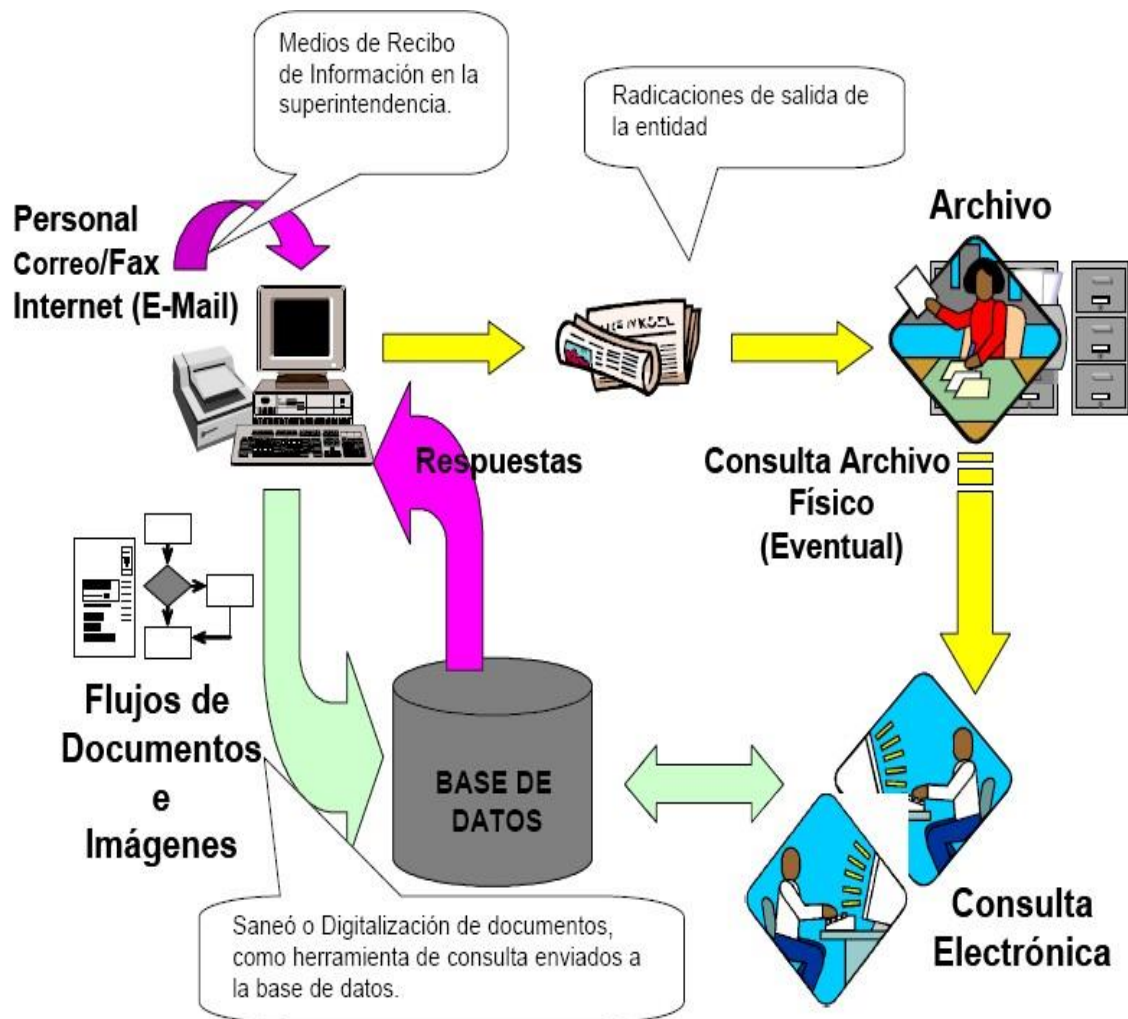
Medios de Recibo de Información en la superintendencia.

Radicaciones de salida de la entidad

Personal
Correo/Fax
Internet (E-Mail)

Archivo

Respuestas

Consulta Archivo Físico (Eventual)

Flujos de Documentos e Imágenes

BASE DE DATOS

Consulta Electrónica

Saneó o Digitalización de documentos, como herramienta de consulta enviados a la base de datos.